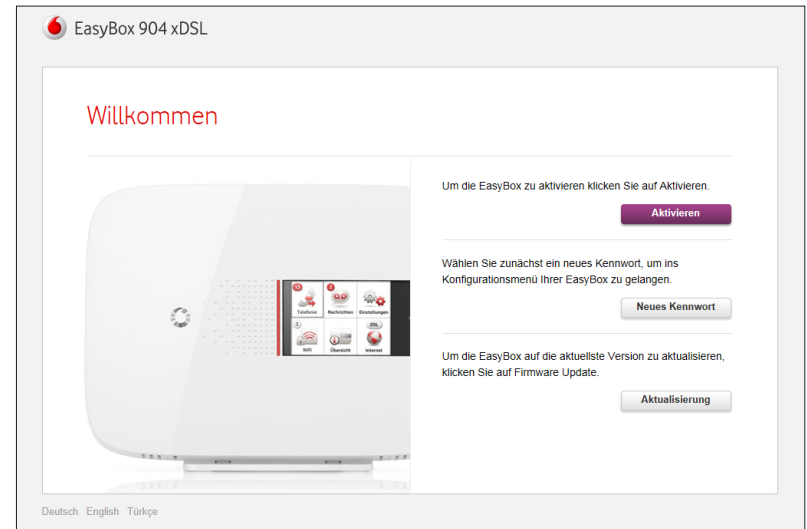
EasyBox 904 xDSL

Willkommen

Telefonie
Nachrichten
Einstellungen
WiFi
Übersicht
Internet

Um die EasyBox zu aktivieren klicken Sie auf Aktivieren.

Aktivieren

Wählen Sie zunächst ein neues Kennwort, um ins Konfigurationsmenü Ihrer EasyBox zu gelangen.

Neues Kennwort

Um die EasyBox auf die aktuellste Version zu aktualisieren, klicken Sie auf Firmware Update.

Aktualisierung

Deutsch English Türkçe